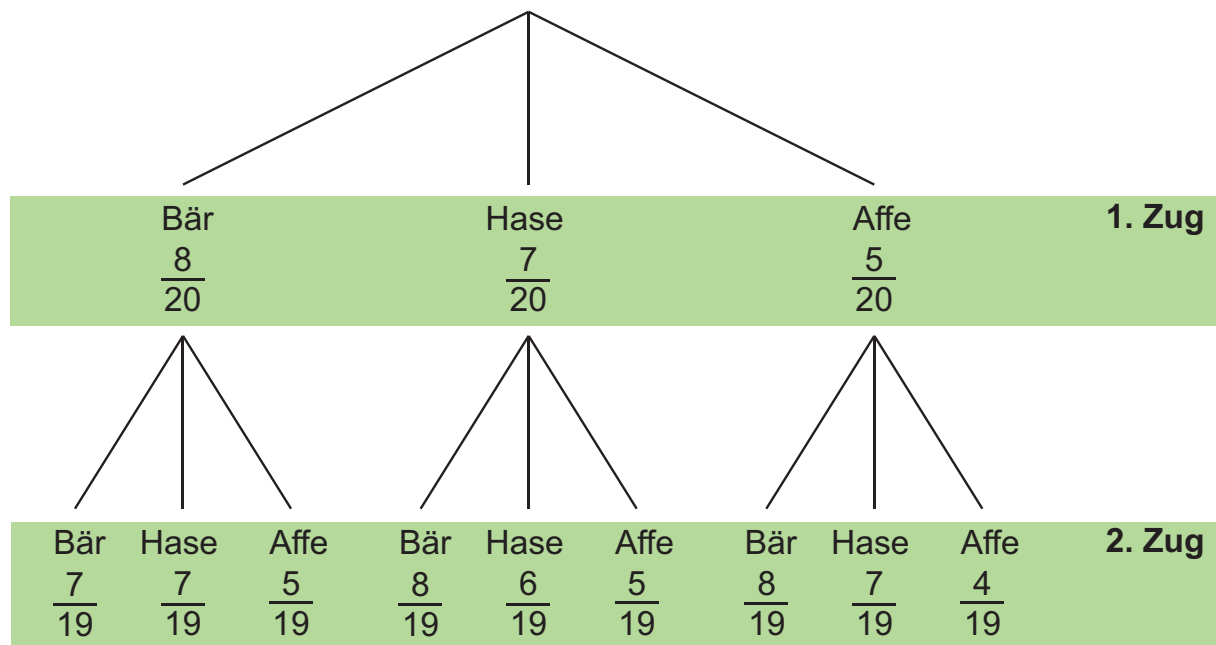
Bär $\frac{8}{20}$ Hase $\frac{7}{20}$ Affe $\frac{5}{20}$ **1. Zug**

Bär $\frac{7}{19}$ Hase $\frac{7}{19}$ Affe $\frac{5}{19}$ Bär $\frac{8}{19}$ Hase $\frac{6}{19}$ Affe $\frac{5}{19}$ Bär $\frac{8}{19}$ Hase $\frac{7}{19}$ Affe $\frac{4}{19}$ **2. Zug**